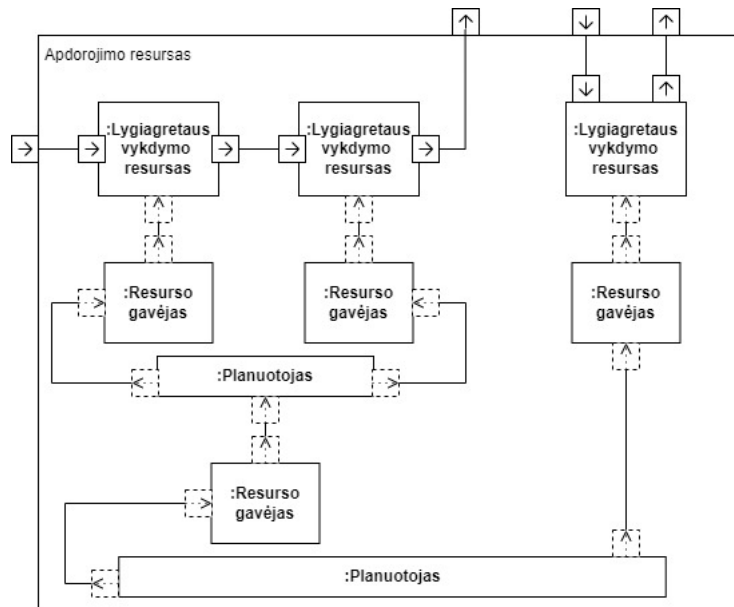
Apdorojimo resursas

:Lygiagretaus vykdymo resursas

:Lygiagretaus vykdymo resursas

:Lygiagretaus vykdymo resursas

:Resurso gavėjas

:Resurso gavėjas

:Resurso gavėjas

:Planuotojas

:Resurso gavėjas

:Planuotojas